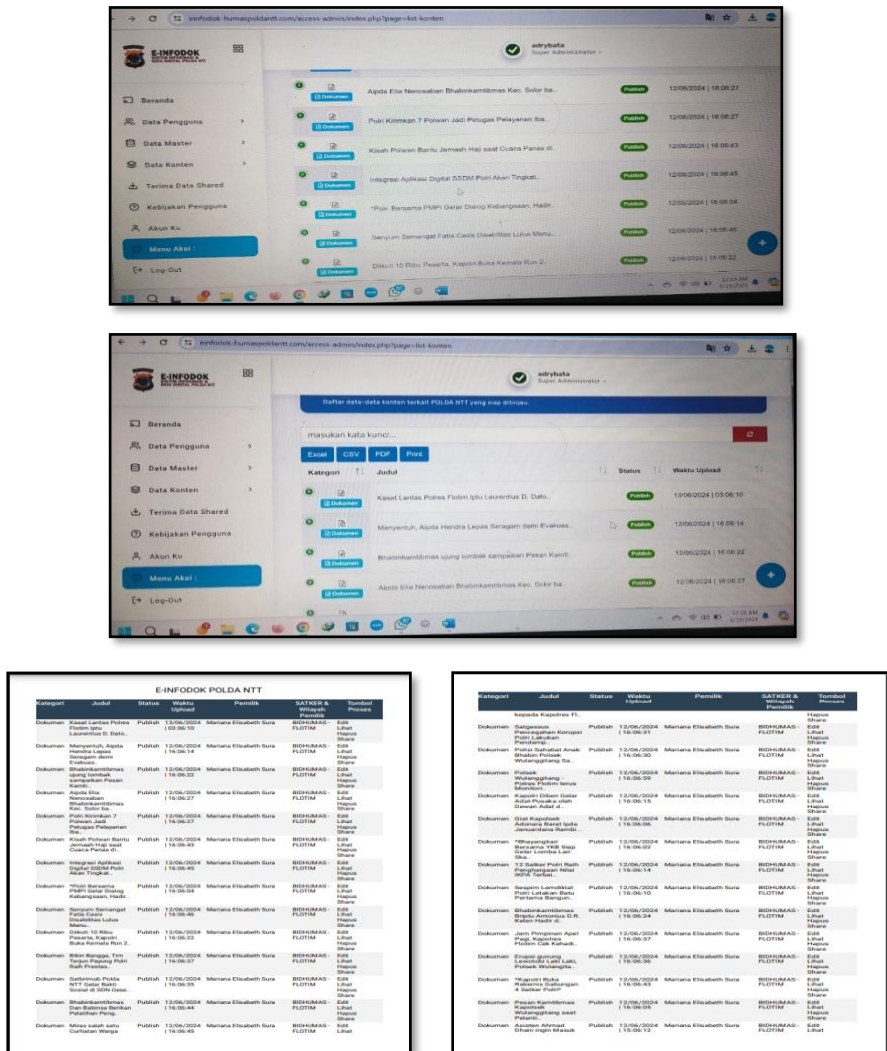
einfodok-humaspoldantt.com/access-admin/index.php?page=list-konten

E-INFODOK

adrybata
Super Administrator

Beranda
Data Pengguna
Data Master
Data Konten
Terima Data Shared
Kebijakan Pengguna
Akun Ku
Menu Akal :
Log-Out

Dokumen | Aipda Elia Nenosaban Bhabinkamtibmas Kec. Solor ba.. | Publish | 12/06/2024 | 16:06:27
Dokumen | Polri Kirimkan 7 Polwan Jadi Petugas Pelayanan Iba.. | Publish | 12/06/2024 | 16:06:27
Dokumen | Kisah Polwan Bantu Jemaah Haji saat Cuaca Panas di.. | Publish | 12/06/2024 | 16:06:43
Dokumen | Integrasi Aplikasi Digital SSDM Polri Akan Tingkat.. | Publish | 12/06/2024 | 16:06:45
Dokumen | *Polri Bersama PMPI Gelar Dialog Kebangsaan, Hadir.. | Publish | 12/06/2024 | 16:06:04
Dokumen | Senyum Semangat Fatia Casis Disabilitas Lulus Menu.. | Publish | 12/06/2024 | 16:06:46
Dokumen | Diikuti 10 Ribu Peserta, Kapolri Buka Kemala Run 2.. | Publish | 12/06/2024 | 16:06:22

einfodok-humaspoldantt.com/access-admin/index.php?page=list-konten

E-INFODOK

adrybata
Super Administrator

Daftar data-data konten terkait POLDA NTT yang siap ditinjau.

masukan kata kunci...

Excel CSV PDF Print

| Kategori | Judul | Status | Waktu Upload |
|---|---|---|---|
| Dokumen | Kasat Lantas Polres Flotim Iptu Laurentius D. Dato.. | Publish | 13/06/2024 03:06:10 |
| Dokumen | Menyentuh, Aipda Hendra Lepas Seragam demi Evakuas.. | Publish | 12/06/2024 16:06:14 |
| Dokumen | Bhabinkamtibmas ujung tombak sampaikan Pesan Kamti.. | Publish | 12/06/2024 16:06:22 |
| Dokumen | Aipda Elia Nenosaban Bhabinkamtibmas Kec. Solor ba.. | Publish | 12/06/2024 16:06:27 |

E-INFODOK POLDA NTT

| Kategori | Judul | Status | Waktu Upload | Pemilik | SATKER & Wilayah Pemilik | Tombol Proses |
|---|---|---|---|---|---|---|
| Dokumen | Kasat Lantas Polres Flotim Iptu Laurentius D. Dato.. | Publish | 13/06/2024 \| 03:06:10 | Mariana Elisabeth Sura | BIDHUMAS - FLOTIM | Edit Lihat Hapus Share |
| Dokumen | Menyentuh, Aipda Hendra Lepas Seragam demi Evakuas.. | Publish | 12/06/2024 \| 16:06:14 | Mariana Elisabeth Sura | BIDHUMAS - FLOTIM | Edit Lihat Hapus Share |
| Dokumen | Bhabinkamtibmas ujung tombak sampaikan Pesan Kamti.. | Publish | 12/06/2024 \| 16:06:22 | Mariana Elisabeth Sura | BIDHUMAS - FLOTIM | Edit Lihat Hapus Share |
| Dokumen | Aipda Elia Nenosaban Bhabinkamtibmas Kec. Solor ba.. | Publish | 12/06/2024 \| 16:06:27 | Mariana Elisabeth Sura | BIDHUMAS - FLOTIM | Edit Lihat Hapus Share |
| Dokumen | Polri Kirimkan 7 Polwan Jadi Petugas Pelayanan Iba.. | Publish | 12/06/2024 \| 16:06:27 | Mariana Elisabeth Sura | BIDHUMAS - FLOTIM | Edit Lihat Hapus Share |
| Dokumen | Kisah Polwan Bantu Jemaah Haji saat Cuaca Panas di.. | Publish | 12/06/2024 \| 16:06:43 | Mariana Elisabeth Sura | BIDHUMAS - FLOTIM | Edit Lihat Hapus Share |
| Dokumen | Integrasi Aplikasi Digital SSDM Polri Akan Tingkat.. | Publish | 12/06/2024 \| 16:06:45 | Mariana Elisabeth Sura | BIDHUMAS - FLOTIM | Edit Lihat Hapus Share |
| Dokumen | *Polri Bersama PMPI Gelar Dialog Kebangsaan, Hadir.. | Publish | 12/06/2024 \| 16:06:04 | Mariana Elisabeth Sura | BIDHUMAS - FLOTIM | Edit Lihat Hapus Share |
| Dokumen | Senyum Semangat Fatia Casis Disabilitas Lulus Menu.. | Publish | 12/06/2024 \| 16:06:46 | Mariana Elisabeth Sura | BIDHUMAS - FLOTIM | Edit Lihat Hapus Share |
| Dokumen | Diikuti 10 Ribu Peserta, Kapolri Buka Kemala Run 2.. | Publish | 12/06/2024 \| 16:06:22 | Mariana Elisabeth Sura | BIDHUMAS - FLOTIM | Edit Lihat Hapus Share |
| Dokumen | Bikin Bangga, Tim Tarjun Payung Polri Raih Prestas.. | Publish | 12/06/2024 \| 16:06:37 | Mariana Elisabeth Sura | BIDHUMAS - FLOTIM | Edit Lihat Hapus Share |
| Dokumen | Satbrimob Polda NTT Gelar Bakti Sosial di SDN Gase.. | Publish | 12/06/2024 \| 16:06:35 | Mariana Elisabeth Sura | BIDHUMAS - FLOTIM | Edit Lihat Hapus Share |
| Dokumen | Bhabinkamtibmas Dan Babinsa Berikan Pelatihan Peng.. | Publish | 12/06/2024 \| 16:06:44 | Mariana Elisabeth Sura | BIDHUMAS - FLOTIM | Edit Lihat Hapus Share |
| Dokumen | Miras salah satu Curhatan Warga | Publish | 12/06/2024 \| 16:06:45 | Mariana Elisabeth Sura | BIDHUMAS - FLOTIM | Edit Lihat |

| Kategori | Judul | Status | Waktu Upload | Pemilik | SATKER & Wilayah Pemilik | Tombol Proses |
|---|---|---|---|---|---|---|
| | kepada Kapolres Fl.. | | | | | Hapus Share |
| Dokumen | Satgassus Pencegahan Korupsi Polri Lakukan Pendamp.. | Publish | 12/06/2024 \| 16:06:31 | Mariana Elisabeth Sura | BIDHUMAS - FLOTIM | Edit Lihat Hapus Share |
| Dokumen | Polisi Sahabat Anak: Bhabin Polsek Wulanggitang Sa.. | Publish | 12/06/2024 \| 16:06:30 | Mariana Elisabeth Sura | BIDHUMAS - FLOTIM | Edit Lihat Hapus Share |
| Dokumen | Polsek Wulanggitang, Polres Flotim terus Monitori.. | Publish | 12/06/2024 \| 16:06:39 | Mariana Elisabeth Sura | BIDHUMAS - FLOTIM | Edit Lihat Hapus Share |
| Dokumen | Kapolri Diberi Gelar Adat Pusaka oleh Dewan Adat d.. | Publish | 12/06/2024 \| 16:06:15 | Mariana Elisabeth Sura | BIDHUMAS - FLOTIM | Edit Lihat Hapus Share |
| Dokumen | Giat Kapolsek Adonara Barat Ipda Januardana Raimbi.. | Publish | 12/06/2024 \| 16:06:06 | Mariana Elisabeth Sura | BIDHUMAS - FLOTIM | Edit Lihat Hapus Share |
| Dokumen | *Bhayangkari Bersama YKB Siap Gelar Lomba Lari Ska.. | Publish | 12/06/2024 \| 16:06:02 | Mariana Elisabeth Sura | BIDHUMAS - FLOTIM | Edit Lihat Hapus Share |
| Dokumen | 12 Satker Polri Raih Penghargaan Nilai IKPA Terbai.. | Publish | 12/06/2024 \| 16:06:14 | Mariana Elisabeth Sura | BIDHUMAS - FLOTIM | Edit Lihat Hapus Share |
| Dokumen | Sespim Lemdiklat Polri Letakan Batu Pertama Bangun.. | Publish | 12/06/2024 \| 16:06:10 | Mariana Elisabeth Sura | BIDHUMAS - FLOTIM | Edit Lihat Hapus Share |
| Dokumen | Bhabinkamtibmas Bripka Antonius D.R. Kelen Hadir d.. | Publish | 12/06/2024 \| 16:06:24 | Mariana Elisabeth Sura | BIDHUMAS - FLOTIM | Edit Lihat Hapus Share |
| Dokumen | Jam Pimpinan Apel Pagi, Kapolres Flotim Cek Kehadi.. | Publish | 12/06/2024 \| 16:06:37 | Mariana Elisabeth Sura | BIDHUMAS - FLOTIM | Edit Lihat Hapus Share |
| Dokumen | Erupsi gunung Lewotobi Laki Laki, Polsek Wulangita.. | Publish | 12/06/2024 \| 16:06:36 | Mariana Elisabeth Sura | BIDHUMAS - FLOTIM | Edit Lihat Hapus Share |
| Dokumen | *Kapolri Buka Rakernis Gabungan 4 Satker Polri* | Publish | 12/06/2024 \| 16:06:43 | Mariana Elisabeth Sura | BIDHUMAS - FLOTIM | Edit Lihat Hapus Share |
| Dokumen | Pesan Kamtibmas Kapolsek Wulanggitang saat Pelanti.. | Publish | 12/06/2024 \| 16:06:05 | Mariana Elisabeth Sura | BIDHUMAS - FLOTIM | Edit Lihat Hapus Share |
| Dokumen | Asisten Ahmad Dhani Ingin Masuk | Publish | 12/06/2024 \| 15:06:12 | Mariana Elisabeth Sura | BIDHUMAS - FLOTIM | Edit Lihat |